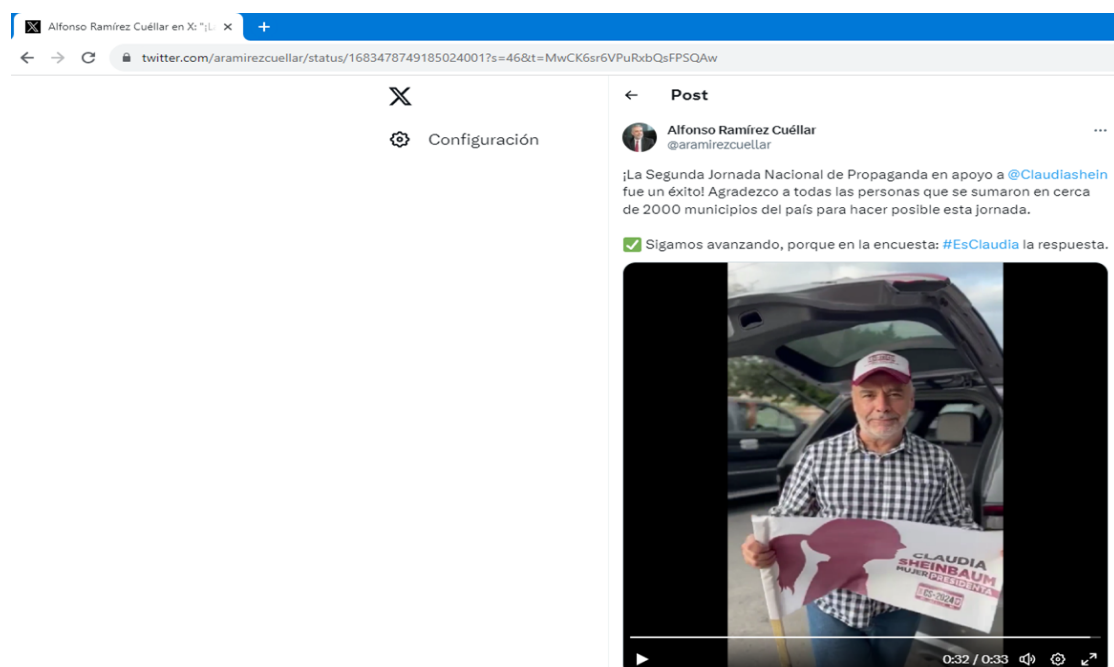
Alfonso Ramírez Cuéllar en X: "¡L

twitter.com/aramirezcuellar/status/1683478749185024001?s=46&t=MwCK6sr6VPuRxbQsFPSQAw

Configuración

Post

Alfonso Ramírez Cuéllar
@aramirezcuellar

¡La Segunda Jornada Nacional de Propaganda en apoyo a @Claudiashein fue un éxito! Agradezco a todas las personas que se sumaron en cerca de 2000 municipios del país para hacer posible esta jornada.

✅ Sigamos avanzando, porque en la encuesta: #EsClaudia la respuesta.

CLAUDIA SHEINBAUM MUJER PRESIDENTA ES 2024

0:32 / 0:33